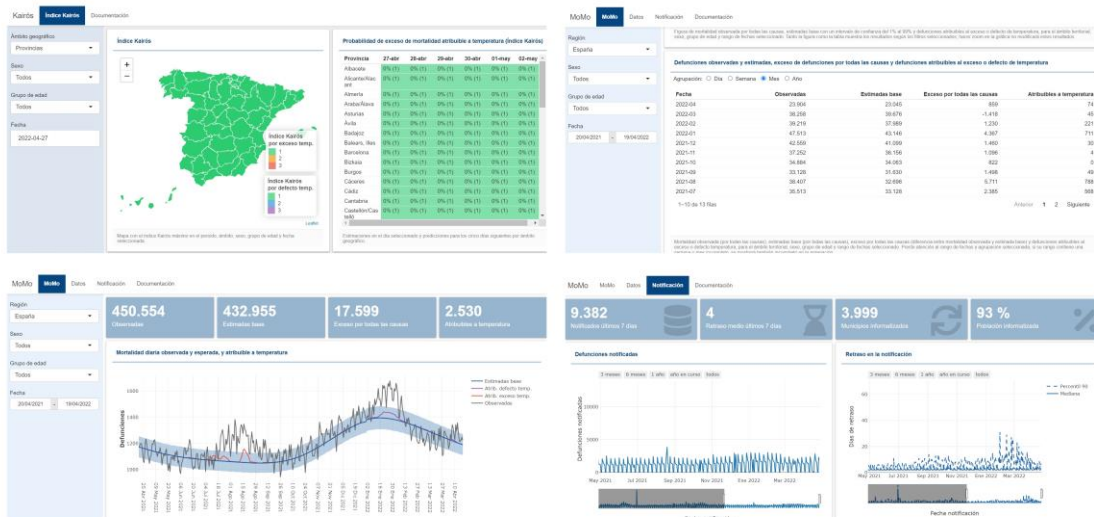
Kairós Índice Kairós Documentación

Ámbito geográfico
Provincias
Sexo
Todos
Grupo de edad
Todos
Fecha
2022-04-27

Índice Kairós

Índice Kairós por exceso temp.
1
2
3
Índice Kairós por defecto temp.
1
2
3

Mapa con el índice Kairós máximo en el periodo, ámbito, sexo, grupo de edad y fecha seleccionado.

Probabilidad de exceso de mortalidad atribuible a temperatura (índice Kairós)

| Provincia | 27-abr | 28-abr | 29-abr | 30-abr | 01-may | 02-may |
|---|---|---|---|---|---|---|
| Albacete | 0% (1) | 0% (1) | 0% (1) | 0% (1) | 0% (1) | 0% (1) |
| Alicante/Alacant | 0% (1) | 0% (1) | 0% (1) | 0% (1) | 0% (1) | 0% (1) |
| Almería | 0% (1) | 0% (1) | 0% (1) | 0% (1) | 0% (1) | 0% (1) |
| Araba/Álava | 0% (1) | 0% (1) | 0% (1) | 0% (1) | 0% (1) | 0% (1) |
| Asturias | 0% (1) | 0% (1) | 0% (1) | 0% (1) | 0% (1) | 0% (1) |
| Ávila | 0% (1) | 0% (1) | 0% (1) | 0% (1) | 0% (1) | 0% (1) |
| Badajoz | 0% (1) | 0% (1) | 0% (1) | 0% (1) | 0% (1) | 0% (1) |
| Balears, Illes | 0% (1) | 0% (1) | 0% (1) | 0% (1) | 0% (1) | 0% (1) |
| Barcelona | 0% (1) | 0% (1) | 0% (1) | 0% (1) | 0% (1) | 0% (1) |
| Bizkaia | 0% (1) | 0% (1) | 0% (1) | 0% (1) | 0% (1) | 0% (1) |
| Burgos | 0% (1) | 0% (1) | 0% (1) | 0% (1) | 0% (1) | 0% (1) |
| Cáceres | 0% (1) | 0% (1) | 0% (1) | 0% (1) | 0% (1) | 0% (1) |
| Cádiz | 0% (1) | 0% (1) | 0% (1) | 0% (1) | 0% (1) | 0% (1) |
| Cantabria | 0% (1) | 0% (1) | 0% (1) | 0% (1) | 0% (1) | 0% (1) |
| Castellón/Castelló | 0% (1) | 0% (1) | 0% (1) | 0% (1) | 0% (1) | 0% (1) |

Estimaciones en el día seleccionado y predicciones para los cinco días siguientes por ámbito geográfico.

MoMo MoMo Datos Notificación Documentación

Región
España
Sexo
Todos
Grupo de edad
Todos
Fecha
20/04/2021 to 19/04/2022

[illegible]

Defunciones observadas y estimadas, exceso de defunciones por todas las causas y defunciones atribuibles al exceso o defecto de temperatura

Agrupación: Día Semana Mes Año

| Fecha | Observadas | Estimadas base | Exceso por todas las causas | Atribuibles a temperatura |
|---|---|---|---|---|
| 2022-04 | 23.904 | 23.045 | 859 | 74 |
| 2022-03 | 38.258 | 39.676 | -1.418 | 45 |
| 2022-02 | 39.219 | 37.989 | 1.230 | 221 |
| 2022-01 | 47.513 | 43.146 | 4.367 | 711 |
| 2021-12 | 42.559 | 41.099 | 1.460 | 30 |
| 2021-11 | 37.252 | 36.156 | 1.096 | 4 |
| 2021-10 | 34.884 | 34.063 | 822 | 0 |
| 2021-09 | 33.126 | 31.630 | 1.496 | 49 |
| 2021-08 | 38.407 | 32.696 | 5.711 | 788 |
| 2021-07 | 35.513 | 33.128 | 2.385 | 569 |

1—10 de 13 filas
Anterior 1 2 Siguiente

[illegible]

MoMo MoMo Datos Notificación Documentación

Región
España
Sexo
Todos
Grupo de edad
Todos
Fecha
20/04/2021 to 19/04/2022

450.554
Observadas
432.955
Estimadas base
17.599
Exceso por todas las causas
2.530
Atribuibles a temperatura

Mortalidad diaria observada y esperada, y atribuible a temperatura

Estimadas base
Atrib. defecto temp.
Atrib. exceso temp.
Observadas
Defunciones
1600
1400
1200
1000

MoMo MoMo Datos Notificación Documentación

9.382
Notificadas últimos 7 días
4
Retraso medio últimos 7 días
3.999
Municipios informatizados
93 %
Población informatizada

Defunciones notificadas
3 meses 6 meses 1 año año en curso todos
Defunciones notificadas
20000
10000
May 2021 Jul 2021 Sep 2021 Nov 2021 Ene 2022 Mar 2022

Retraso en la notificación
3 meses 6 meses 1 año año en curso todos
Percentil 90
Mediana
Días de retraso
Nov 2021 Ene 2022 Mar 2022
Fecha notificación